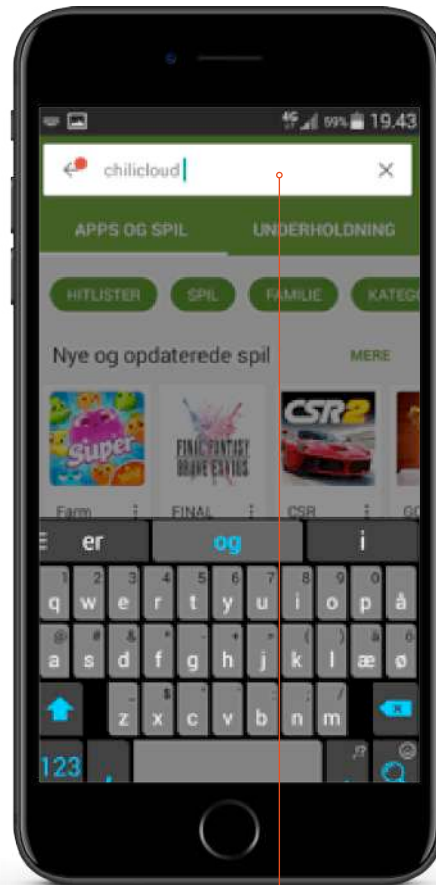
4G 99% 19.43

chilicloud

APPS OG SPIL

UNDERHOLDNING

HITLISTER

SPIL

FAMILIE

KATEG

Nye og opdaterede spil

MERE

Super

FINAL FANTASY BRAVE EXVIUS

CSR2

Farm

FINAL

CSR

GO

er

og

i

1 2 3 4 5 6 7 8 9 0

q w e r t y u i o p å

a s d f g h j k l æ ø

z x c v b n m

123